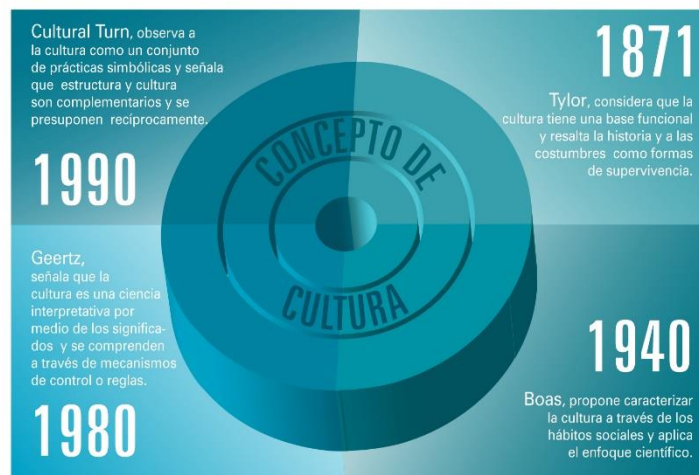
Cultural Turn, observa a la cultura como un conjunto de prácticas simbólicas y señala que estructura y cultura son complementarios y se presuponen recíprocamente.

1990

1871

Tylor, considera que la cultura tiene una base funcional y resalta la historia y a las costumbres como formas de supervivencia.

CONCEPTO DE CULTURA

Geertz, señala que la cultura es una ciencia interpretativa por medio de los significados y se comprenden a través de mecanismos de control o reglas.

1980

1940

Boas, propone caracterizar la cultura a través de los hábitos sociales y aplica el enfoque científico.